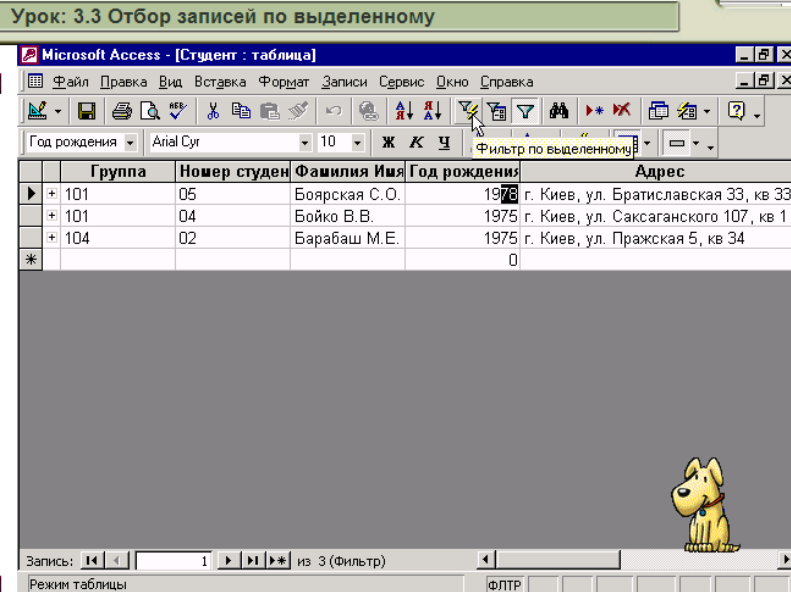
Урок: 3.3 Отбор записей по выделенному

Microsoft Access - [Студент : таблица]

Файл Правка Вид Вставка Формат Записи Сервис Окно Справка

Год рождения Arial Cyr 10 Ж К Ч

Фильтр по выделенному

| | Группа | Номер студен | Фамилия Имя | Год рождения | Адрес |
|---|---|---|---|---|---|
| + | 101 | 05 | Боярская С.О. | 1978 | г. Киев, ул. Братиславская 33, кв 33 |
| + | 101 | 04 | Бойко В.В. | 1975 | г. Киев, ул. Саксаганского 107, кв 1 |
| + | 104 | 02 | Барабаш М.Е. | 1975 | г. Киев, ул. Пражская 5, кв 34 |
| * | | | | 0 | |

Запись: 1 из 3 (Фильтр)

Режим таблицы

ФЛТР